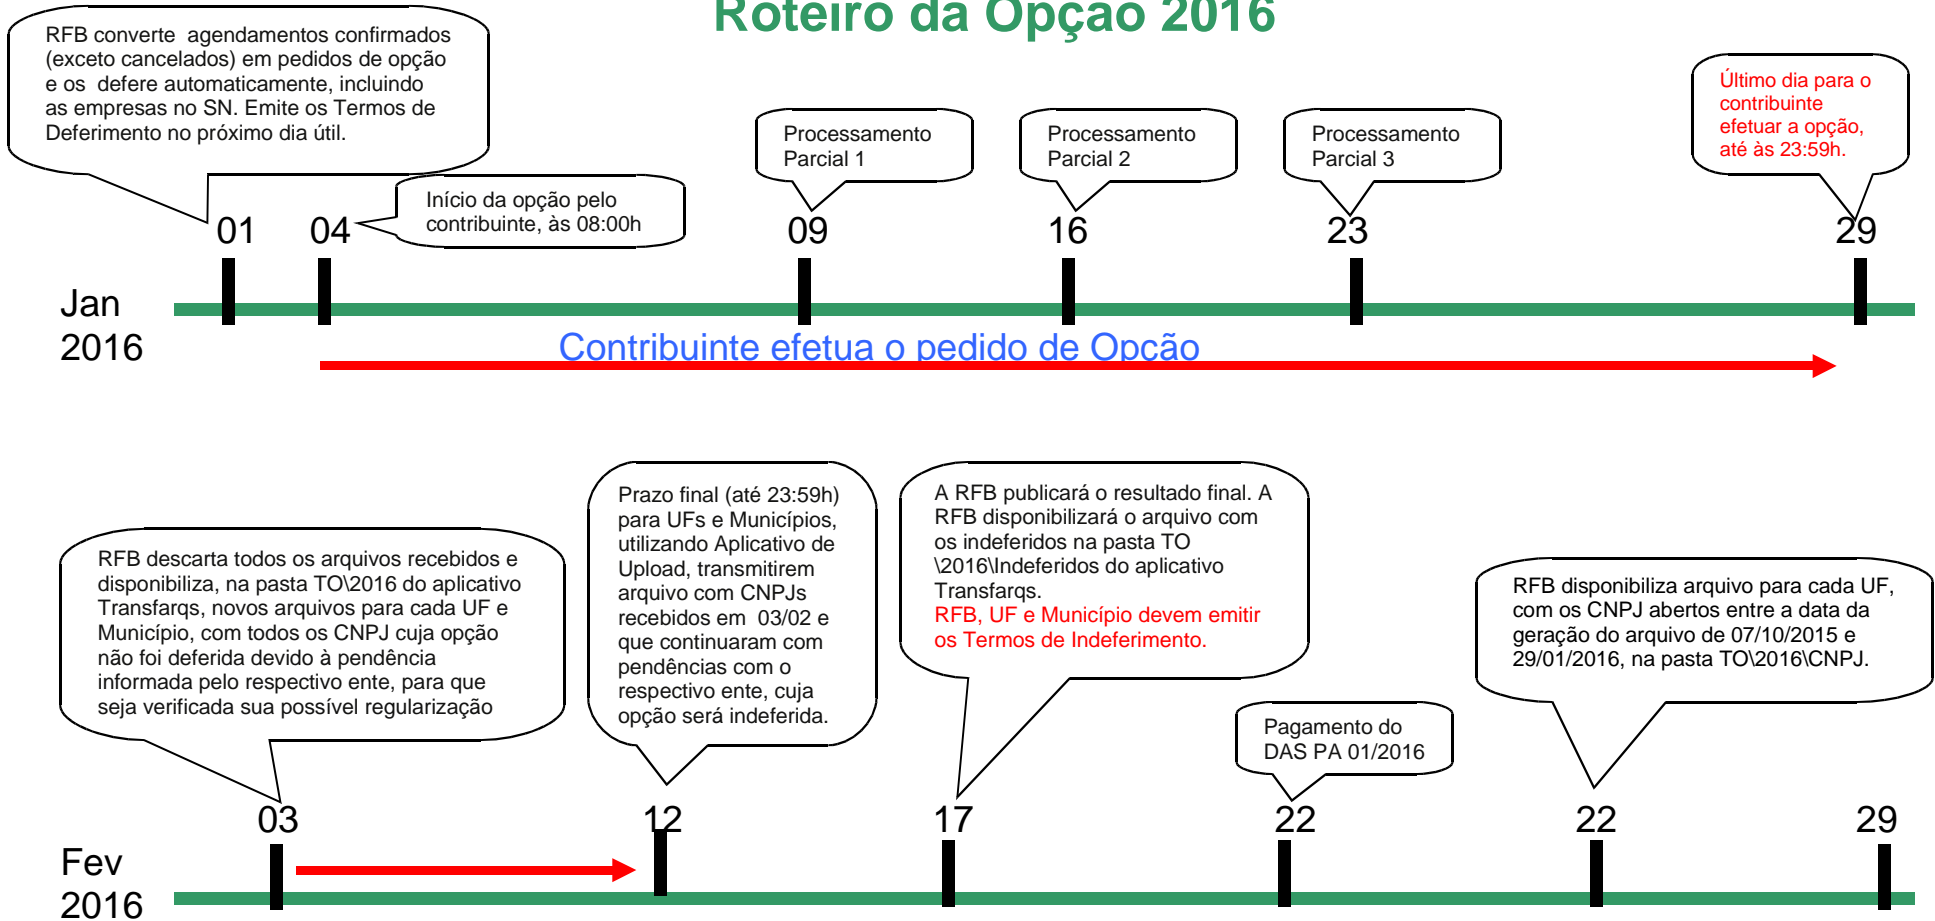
Roteiro da Opção 2016

RFB converte agendamentos confirmados (exceto cancelados) em pedidos de opção e os defere automaticamente, incluindo as empresas no SN. Emite os Termos de Deferimento no próximo dia útil.

Início da opção pelo contribuinte, às 08:00h

Processamento Parcial 1

Processamento Parcial 2

Processamento Parcial 3

Último dia para o contribuinte efetuar a opção, até às 23:59h.

01 04 09 16 23 29

Jan 2016

Contribuinte efetua o pedido de Opção

RFB descarta todos os arquivos recebidos e disponibiliza, na pasta TO\2016 do aplicativo Transfarqs, novos arquivos para cada UF e Município, com todos os CNPJ cuja opção não foi deferida devido à pendência informada pelo respectivo ente, para que seja verificada sua possível regularização

Prazo final (até 23:59h) para UFs e Municípios, utilizando Aplicativo de Upload, transmitirem arquivo com CNPJs recebidos em 03/02 e que continuaram com pendências com o respectivo ente, cuja opção será indeferida.

A RFB publicará o resultado final. A RFB disponibilizará o arquivo com os indeferidos na pasta TO \2016\Indeferidos do aplicativo Transfarqs.
RFB, UF e Município devem emitir os Termos de Indeferimento.

Pagamento do DAS PA 01/2016

RFB disponibiliza arquivo para cada UF, com os CNPJ abertos entre a data da geração do arquivo de 07/10/2015 e 29/01/2016, na pasta TO\2016\CNPJ.

03 12 17 22 22 29

Fev 2016